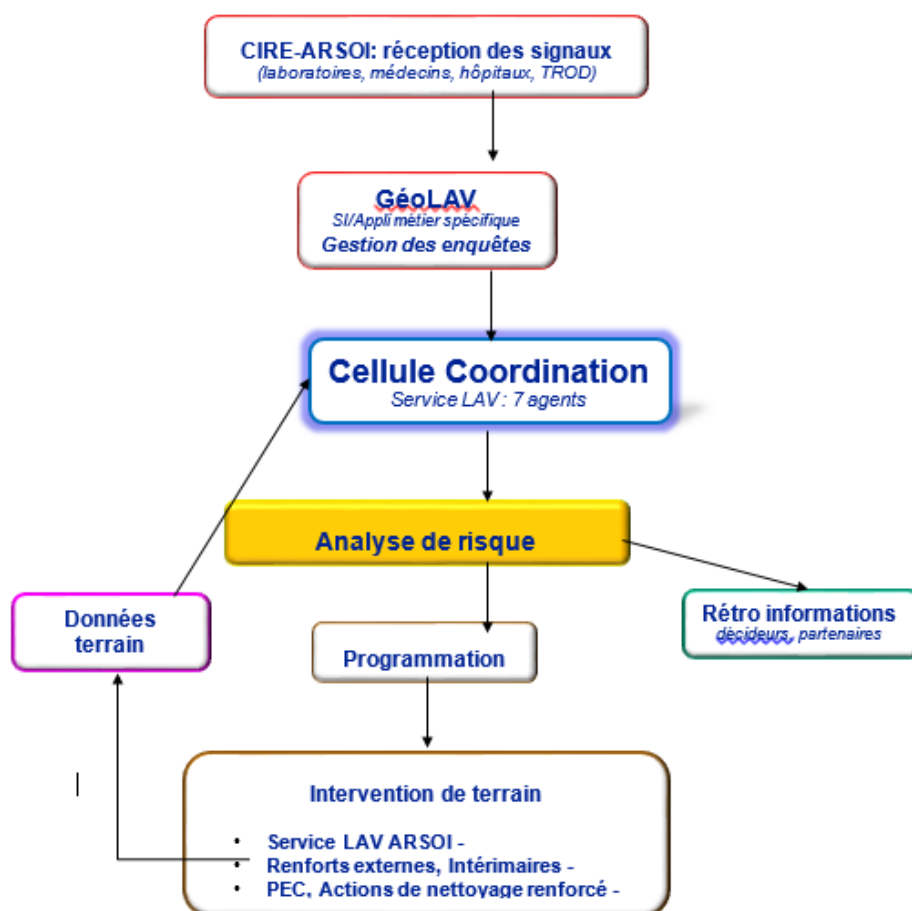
CIRE-ARSOI: réception des signaux
(laboratoires, médecins, hôpitaux, TROD)

GéoLAV
SI/Appli métier spécifique
Gestion des enquêtes

Cellule Coordination
Service LAV : 7 agents

Analyse de risque

Données terrain

Rétro informations
décideurs, partenaires

Programmation

Intervention de terrain

- Service LAV ARSOI -
- Renforts externes, Intérimaires -
- PEC, Actions de nettoyage renforcé -